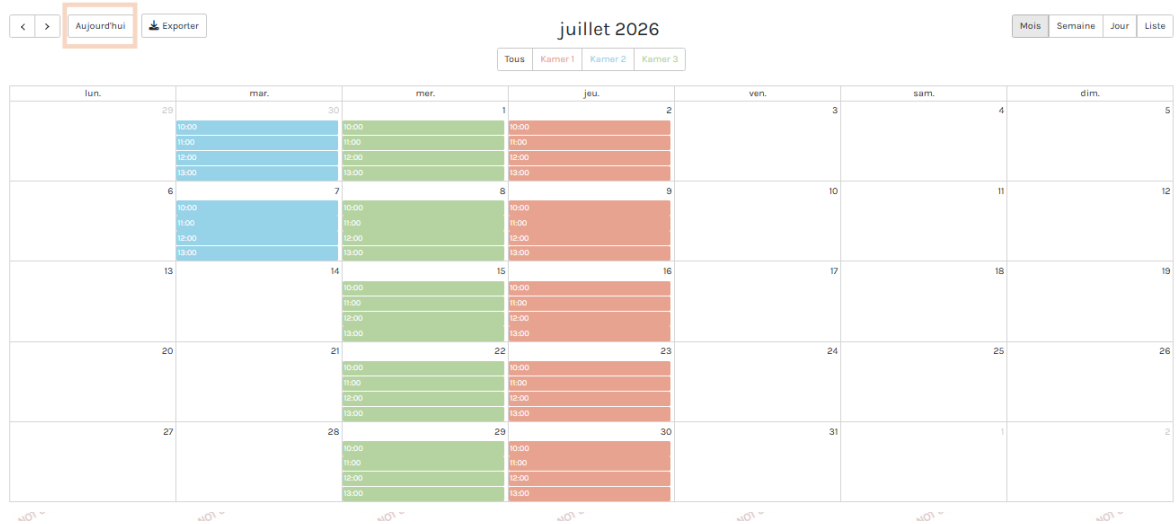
‹ › Aujourd'hui Exporter

juillet 2026

Mois Semaine Jour Liste

Tous Kamer 1 Kamer 2 Kamer 3

| lun. | mar. | mer. | jeu. | ven. | sam. | dim. |
|---|---|---|---|---|---|---|
| 29 | 30 10:00 11:00 12:00 13:00 | 1 10:00 11:00 12:00 13:00 | 2 10:00 11:00 12:00 13:00 | 3 | 4 | 5 |
| 6 | 7 10:00 11:00 12:00 13:00 | 8 10:00 11:00 12:00 13:00 | 9 10:00 11:00 12:00 13:00 | 10 | 11 | 12 |
| 13 | 14 | 15 10:00 11:00 12:00 13:00 | 16 10:00 11:00 12:00 13:00 | 17 | 18 | 19 |
| 20 | 21 | 22 10:00 11:00 12:00 13:00 | 23 10:00 11:00 12:00 13:00 | 24 | 25 | 26 |
| 27 | 28 | 29 10:00 11:00 12:00 13:00 | 30 10:00 11:00 12:00 13:00 | 31 | 1 | 2 |